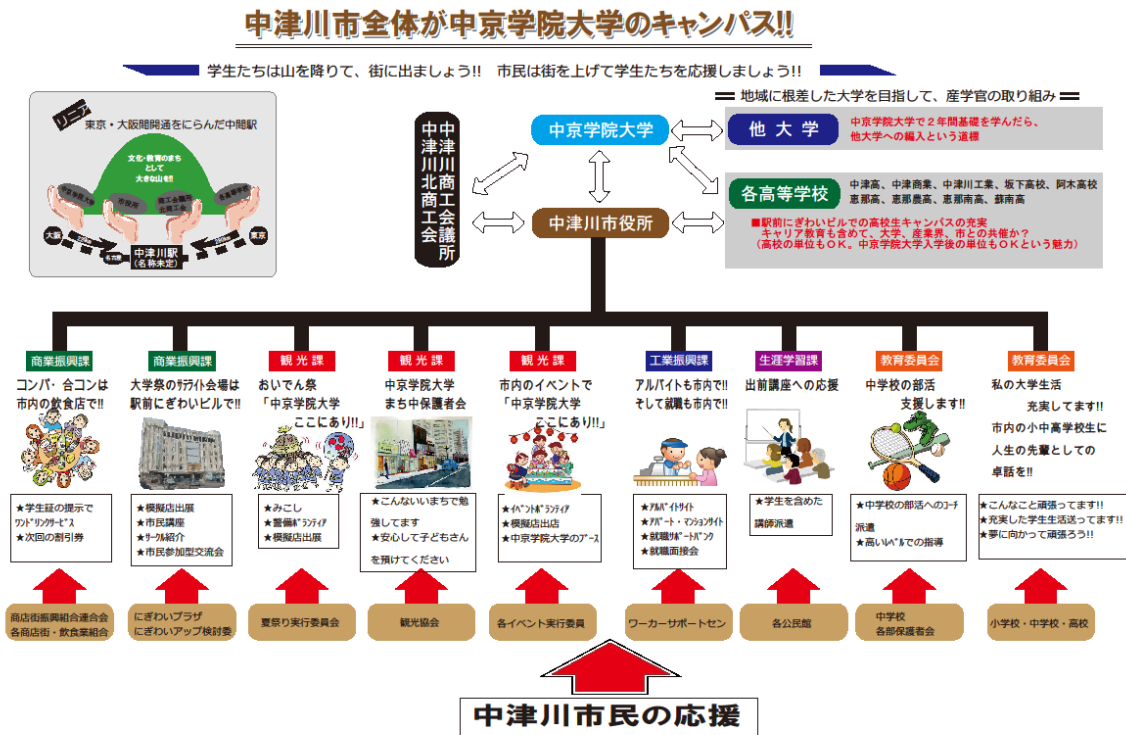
中津川市全体が中京学院大学のキャンパス!!

学生たちは山を降りて、街に出ましょう!!　市民は街を上げて学生たちを応援しましょう!!

リニア
東京・大阪間開通をにらんだ中間駅
文化・教育のまちとして大きな山を!!
中京学院大学
市役所
商工会議所
各高等学校
大阪
東京
名古屋
中津川駅（名称未定）

中津川商工会議所
中津川北商工会

中京学院大学
中津川市役所

＝ 地域に根差した大学を目指して、産学官の取り組み ＝

他大学
中京学院大学で２年間基礎を学んだら、他大学への編入という道標

各高等学校
中津高、中津商業、中津川工業、坂下高校、阿木高校
恵那高、恵那農高、恵那南高、蘇南高
■駅前にぎわいビルでの高校生キャンパスの充実
キャリア教育も含めて、大学、産業界、市との共催か？
（高校の単位もＯＫ。中京学院大学入学後の単位もＯＫという魅力）

商業振興課
コンパ・合コンは市内の飲食店で!!
★学生証の提示でワンドリンクサービス
★次回の割引券
商店街振興組合連合会
各商店街・飲食業組合

商業振興課
大学祭のサテライト会場は駅前にぎわいビルで!!
★模擬店出展
★市民講座
★サークル紹介
★市民参加型交流会
にぎわいプラザ
にぎわいアップ検討委

観光課
おいでん祭
「中京学院大学ここにあり!!」
★みこし
★警備ボランティア
★模擬店出展
夏祭り実行委員会

観光課
中京学院大学
まち中保護者会
★こんないいまちで勉強してます
★安心して子どもさんを預けてください
観光協会

観光課
市内のイベントで
「中京学院大学ここにあり!!」
★イベントボランティア
★模擬店出店
★中京学院大学のブース
各イベント実行委員

工業振興課
アルバイトも市内で!!
そして就職も市内で!!
★アルバイトサイト
★アパート・マンションサイト
★就職サポートバンク
★就職面接会
ワーカーサポートセン

生涯学習課
出前講座への応援
★学生を含めた講師派遣
各公民館

教育委員会
中学校の部活
支援します!!
★中学校の部活へのコーチ派遣
★高いレベルでの指導
中学校
各部保護者会

教育委員会
私の大学生活
充実してます!!
市内の小中高学校生に人生の先輩としての卓話を!!
★こんなこと頑張ってます!!
★充実した学生生活送ってます!!
★夢に向かって頑張ろう!!
小学校・中学校・高校

中津川市民の応援